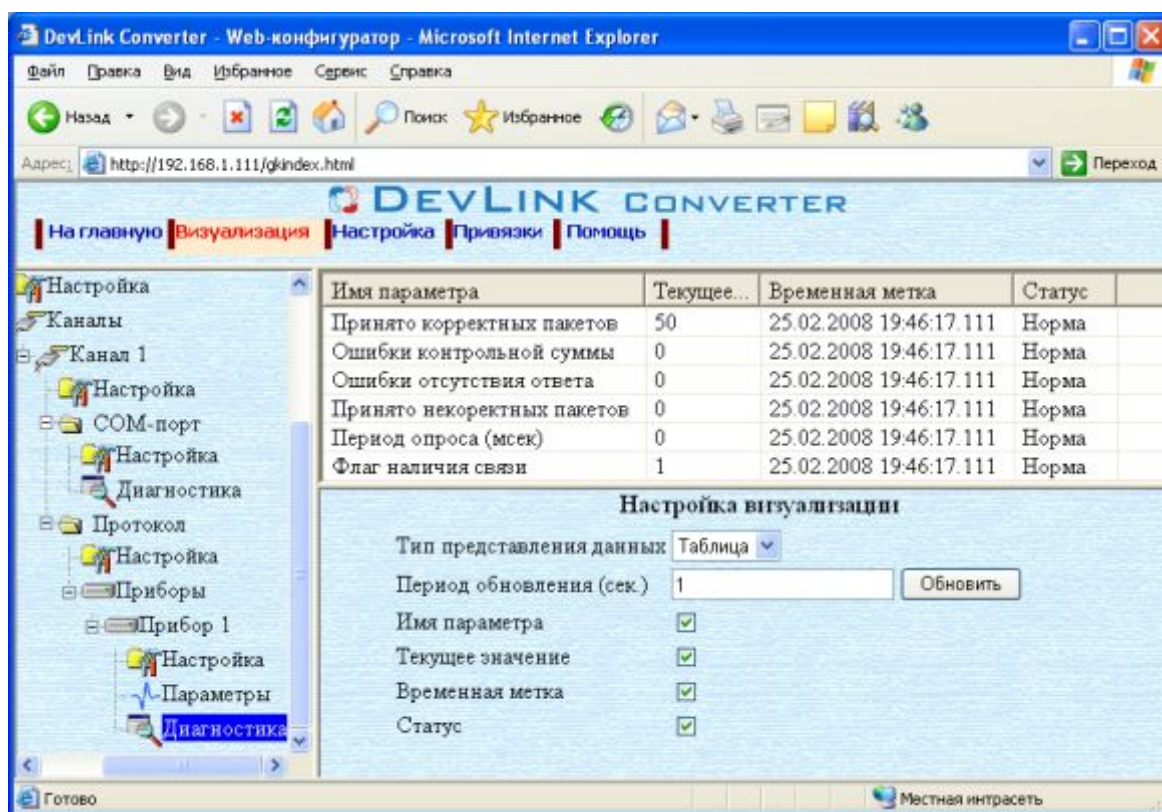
DevLink Converter - Web-конфигуратор - Microsoft Internet Explorer

Файл Правка Вид Избранное Сервис Справка

Назад Поиск Избранное

Адрес: http://192.168.1.111/gkindex.html Переход

DEVLINK CONVERTER

На главную Визуализация Настройка Привязки Помощь

Настройка
Каналы
Канал 1
Настройка
COM-порт
Настройка
Диагностика
Протокол
Настройка
Приборы
Прибор 1
Настройка
Параметры
Диагностика

| Имя параметра | Текущее... | Временная метка | Статус |
|---|---|---|---|
| Принято корректных пакетов | 50 | 25.02.2008 19:46:17.111 | Норма |
| Ошибки контрольной суммы | 0 | 25.02.2008 19:46:17.111 | Норма |
| Ошибки отсутствия ответа | 0 | 25.02.2008 19:46:17.111 | Норма |
| Принято некоректных пакетов | 0 | 25.02.2008 19:46:17.111 | Норма |
| Период опроса (мсек) | 0 | 25.02.2008 19:46:17.111 | Норма |
| Флаг наличия связи | 1 | 25.02.2008 19:46:17.111 | Норма |

Настройка визуализации

Тип представления данных Таблица
Период обновления (сек.) 1 Обновить
Имя параметра
Текущее значение
Временная метка
Статус

Готово Местная интрасеть